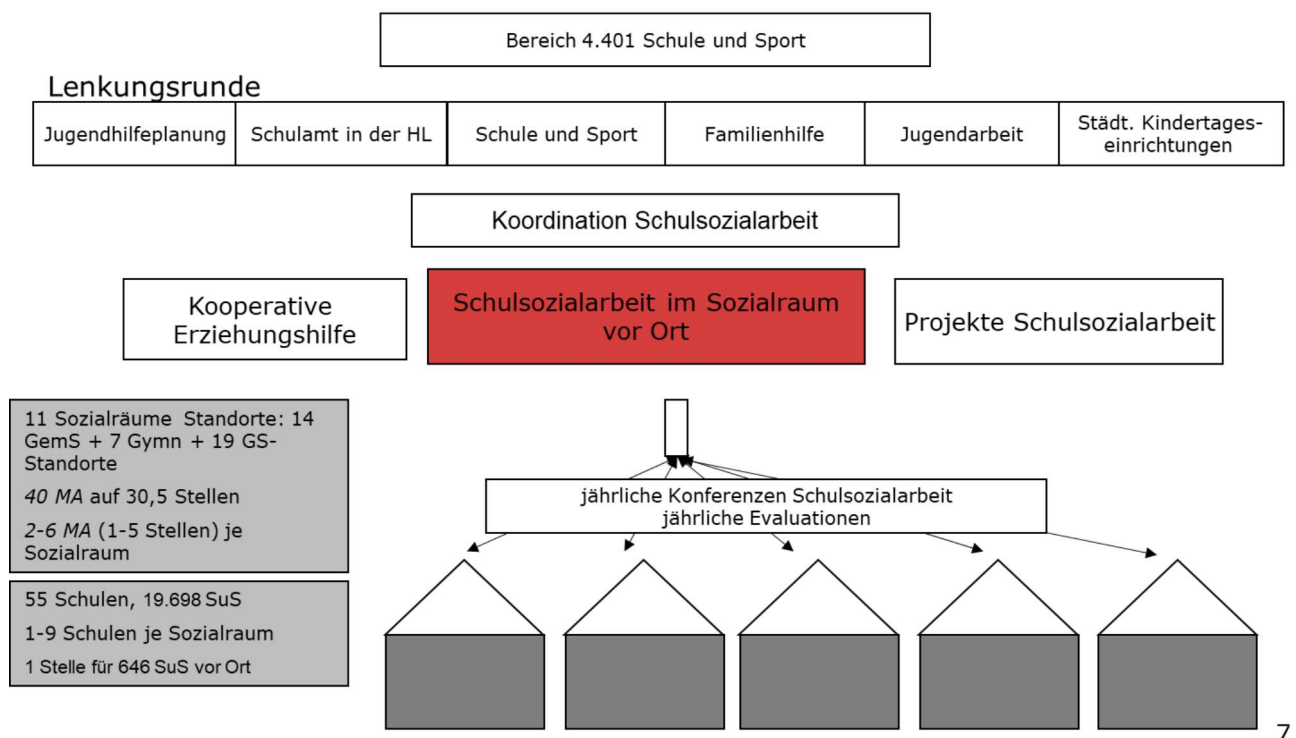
Bereich 4.401 Schule und Sport

Lenkungsrunde

| Jugendhilfeplanung | Schulamt in der HL | Schule und Sport | Familienhilfe | Jugendarbeit | Städt. Kindertageseinrichtungen |
|---|---|---|---|---|---|

Koordination Schulsozialarbeit

Kooperative Erziehungshilfe

Schulsozialarbeit im Sozialraum vor Ort

Projekte Schulsozialarbeit

11 Sozialräume Standorte: 14 GemS + 7 Gymn + 19 GS-Standorte

*40 MA* auf 30,5 Stellen

*2-6 MA* (1-5 Stellen) je Sozialraum

55 Schulen, 19.698 SuS

1-9 Schulen je Sozialraum

1 Stelle für 646 SuS vor Ort

jährliche Konferenzen Schulsozialarbeit
jährliche Evaluationen

7